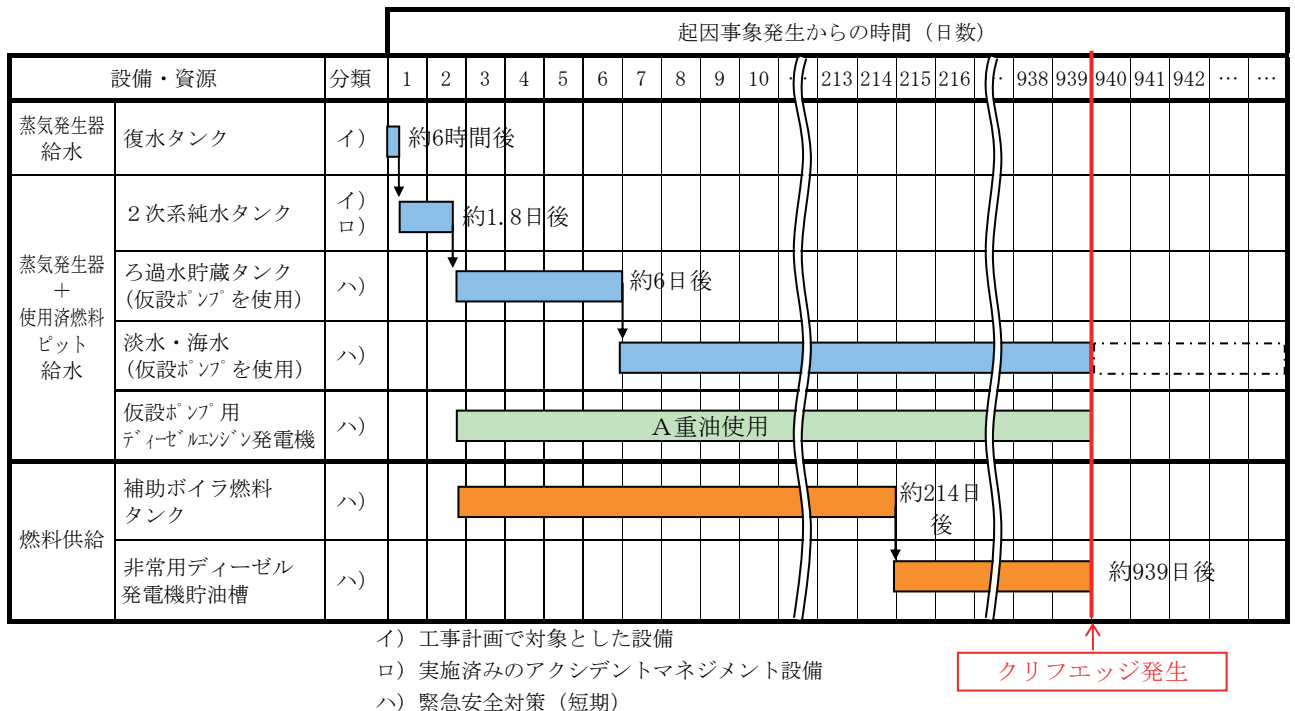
| | | | 起因事象発生からの時間（日数） | | | | | | | | | | | | | | | | | | | | | |
|---|---|---|---|---|---|---|---|---|---|---|---|---|---|---|---|---|---|---|---|---|---|---|---|---|
| 設備・資源 | | 分類 | 1 | 2 | 3 | 4 | 5 | 6 | 7 | 8 | 9 | 10 | … | 213 | 214 | 215 | 216 | … | 938 | 939 | 940 | 941 | 942 | … | … |
| 蒸気発生器給水 | 復水タンク | イ） | 約6時間後 | | | | | | | | | | | | | | | | | | | | | | |
| 蒸気発生器＋使用済燃料ピット給水 | ２次系純水タンク | イ）ロ） | 約1．8日後 | | | | | | | | | | | | | | | | | | | | | | |
| | ろ過水貯蔵タンク（仮設ﾎﾟﾝﾌﾟを使用） | ハ） | 約6日後 | | | | | | | | | | | | | | | | | | | | | | |
| | 淡水・海水（仮設ﾎﾟﾝﾌﾟを使用） | ハ） | | | | | | | | | | | | | | | | | | | | | | | |
| | 仮設ﾎﾟﾝﾌﾟ用ﾃﾞｨｰｾﾞﾙｴﾝｼﾞﾝ発電機 | ハ） | A重油使用 | | | | | | | | | | | | | | | | | | | | | | |
| 燃料供給 | 補助ボイラ燃料タンク | ハ） | 約214日後 | | | | | | | | | | | | | | | | | | | | | | |
| | 非常用ディーゼル発電機貯油槽 | ハ） | 約939日後 | | | | | | | | | | | | | | | | | | | | | | |

イ）工事計画で対象とした設備
ロ）実施済みのアクシデントマネジメント設備
ハ）緊急安全対策（短期）

クリフエッジ発生